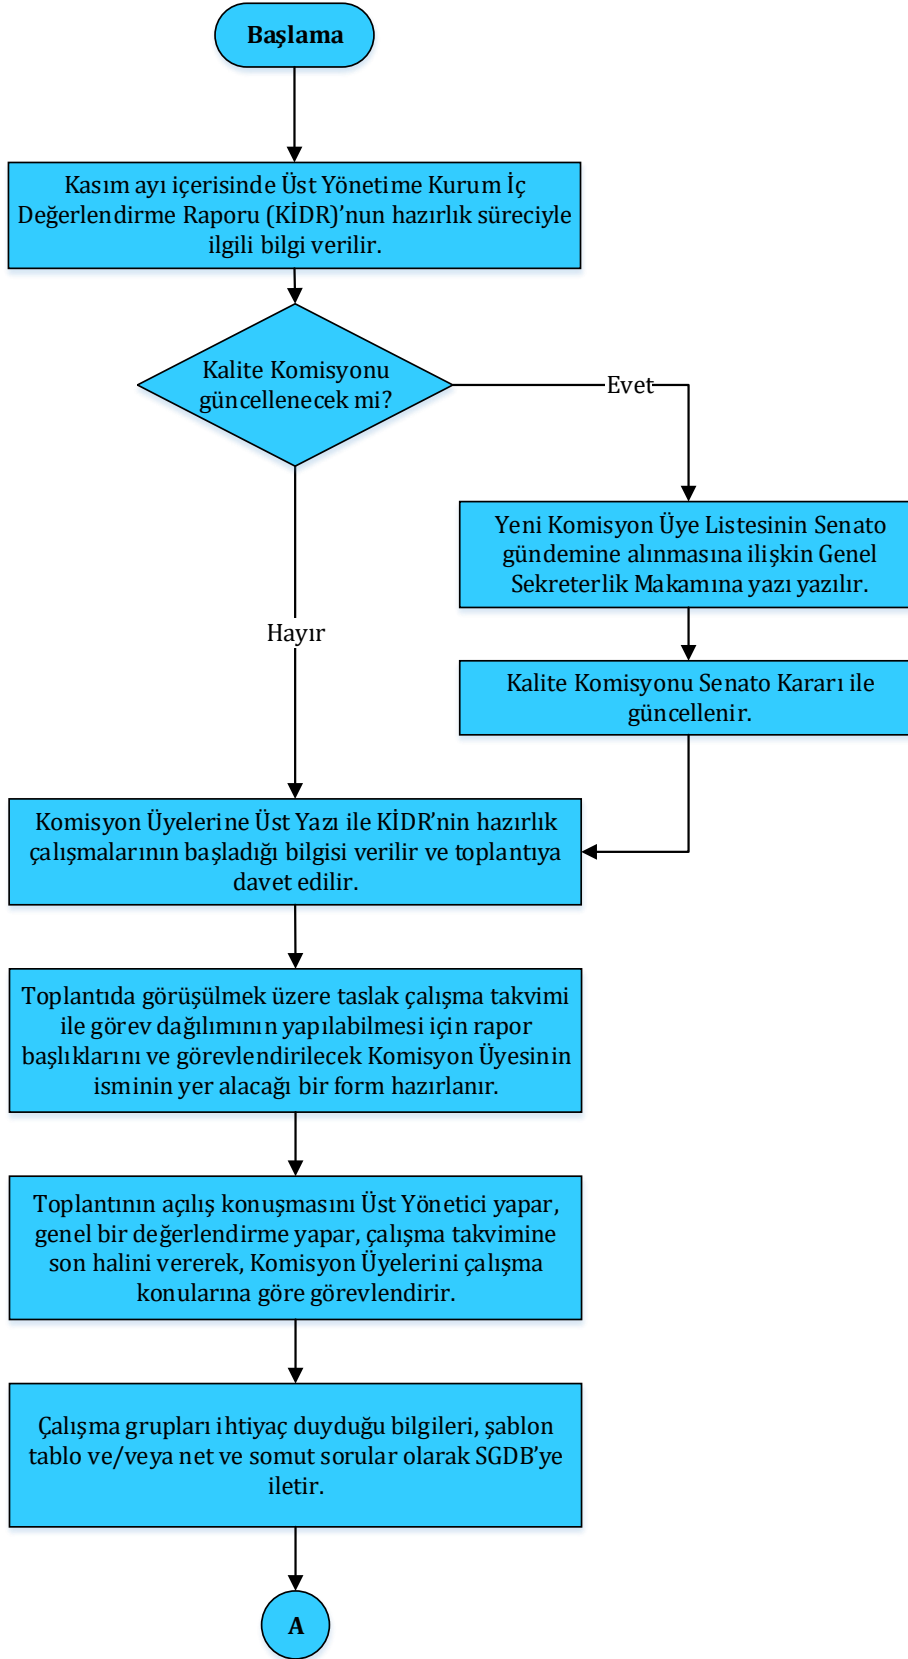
Başlama

Kasım ayı içerisinde Üst Yönetime Kurum İç Değerlendirme Raporu (KİDR)'nun hazırlık süreciyle ilgili bilgi verilir.

Kalite Komisyonu güncellenecek mi?

Evet

Yeni Komisyon Üye Listesinin Senato gündemine alınmasına ilişkin Genel Sekreterlik Makamına yazı yazılır.

Kalite Komisyonu Senato Kararı ile güncellenir.

Hayır

Komisyon Üyelerine Üst Yazı ile KİDR'nin hazırlık çalışmalarının başladığı bilgisi verilir ve toplantıya davet edilir.

Toplantıda görüşülmek üzere taslak çalışma takvimi ile görev dağılımının yapılabilmesi için rapor başlıklarını ve görevlendirilecek Komisyon Üyesinin isminin yer alacağı bir form hazırlanır.

Toplantının açılış konuşmasını Üst Yönetici yapar, genel bir değerlendirme yapar, çalışma takvimine son halini vererek, Komisyon Üyelerini çalışma konularına göre görevlendirir.

Çalışma grupları ihtiyaç duyduğu bilgileri, şablon tablo ve/veya net ve somut sorular olarak SGDB'ye iletir.

A